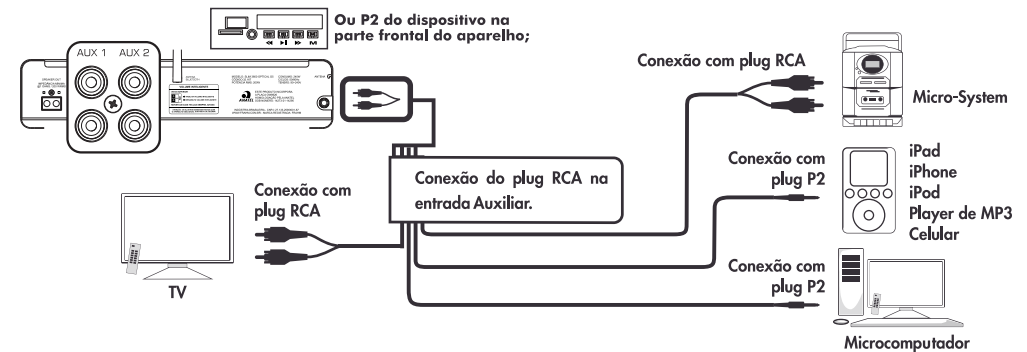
Ou P2 do dispositivo na parte frontal do aparelho;

AUX 1 AUX 2

Conexão com plug RCA

Micro-System

Conexão com plug P2

iPad
iPhone
iPod
Player de MP3
Celular

Conexão do plug RCA na entrada Auxiliar.

Conexão com plug RCA

TV

Conexão com plug P2

Microcomputador